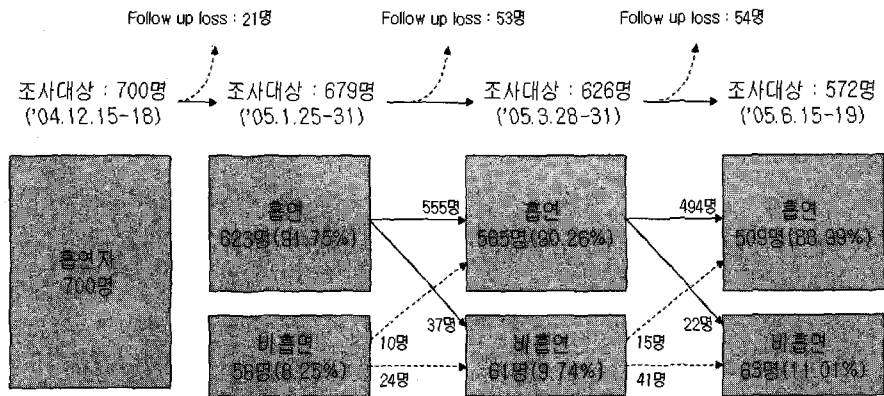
Follow up loss : 21명

Follow up loss : 53명

Follow up loss : 54명

조사대상 : 700명 ('04.12.15-18)

조사대상 : 679명 ('05.1.25-31)

조사대상 : 626명 ('05.3.28-31)

조사대상 : 572명 ('05.6.15-19)

흡연자 700명

흡연 623명(91.75%)

비흡연 56명(8.25%)

555명

37명

10명

24명

흡연 565명(90.26%)

비흡연 61명(9.74%)

494명

22명

15명

41명

흡연 509명(88.99%)

비흡연 63명(11.01%)